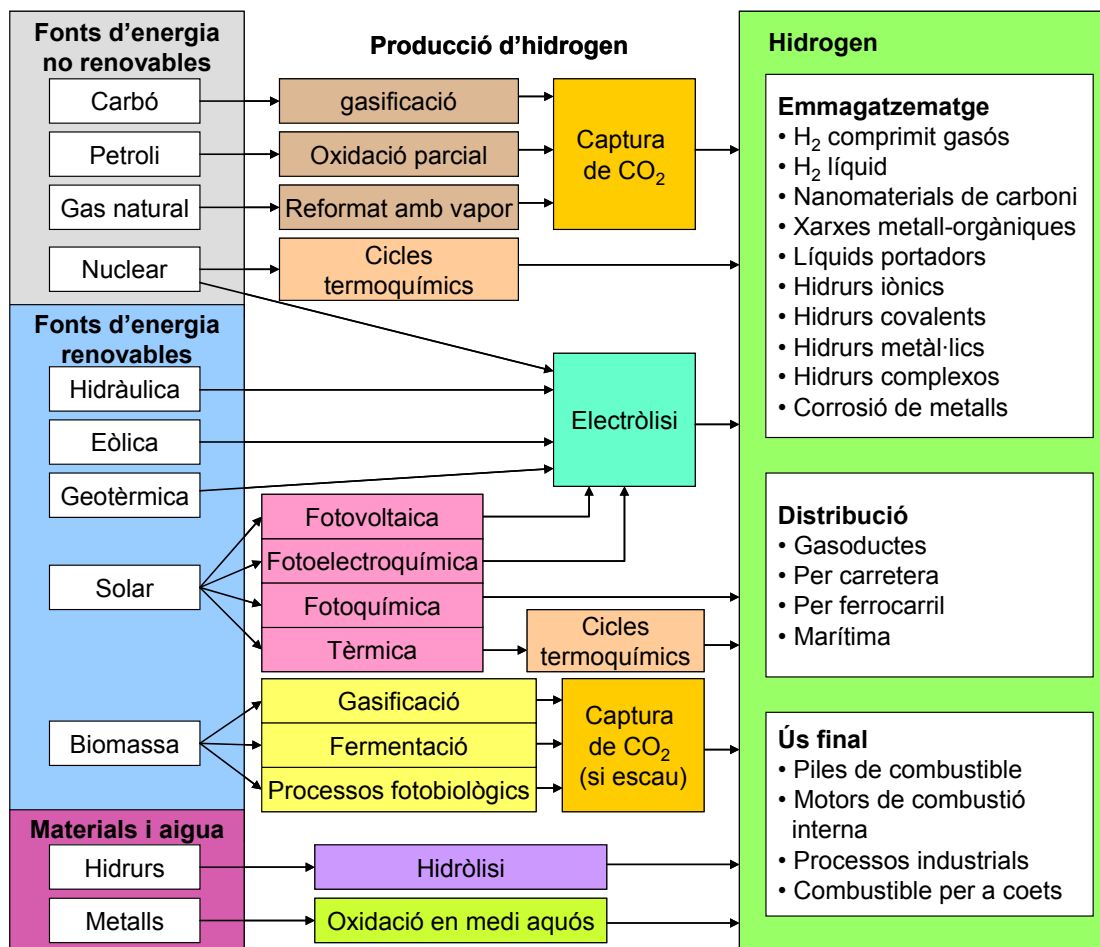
Fonts d'energia no renovables

Carbó
Petroli
Gas natural
Nuclear

Producció d'hidrogen

gasificació
Oxidació parcial
Reformat amb vapor
Captura de $CO_2$
Cicles termoquímics

Fonts d'energia renovables

Hidràulica
Eòlica
Geotèrmica
Electròlisi
Solar
Fotovoltaica
Fotoelectroquímica
Fotoquímica
Tèrmica
Cicles termoquímics
Biomassa
Gasificació
Fermentació
Processos fotobiològics
Captura de $CO_2$ (si escau)

Materials i aigua

Hidrurs
Hidròlisi
Metalls
Oxidació en medi aquós

Hidrogen

Emmagatzematge
• $H_2$ comprimit gasós
• $H_2$ líquid
• Nanomaterials de carboni
• Xarxes metall-orgàniques
• Líquids portadors
• Hidrurs iònics
• Hidrurs covalents
• Hidrurs metàl·lics
• Hidrurs complexos
• Corrosió de metalls

Distribució
• Gasoductes
• Per carretera
• Per ferrocarril
• Marítima

Ús final
• Piles de combustible
• Motors de combustió interna
• Processos industrials
• Combustible per a coets